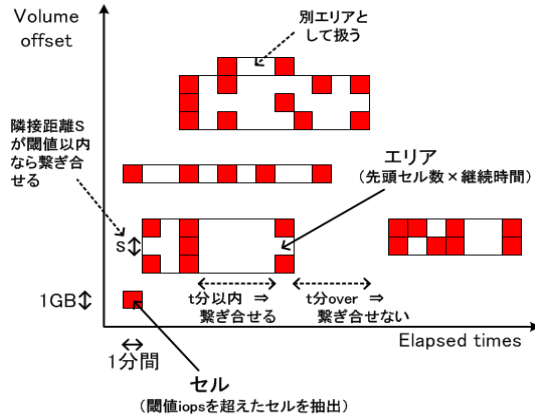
Volume offset

別エリアとして扱う

隣接距離Sが閾値以内なら繋ぎ合せる

エリア
(先頭セル数×継続時間)

S

1GB

t分以内 ⇒ 繋ぎ合せる

t分over ⇒ 繋ぎ合せない

Elapsed times

1分間

セル
(閾値iopsを超えたセルを抽出)